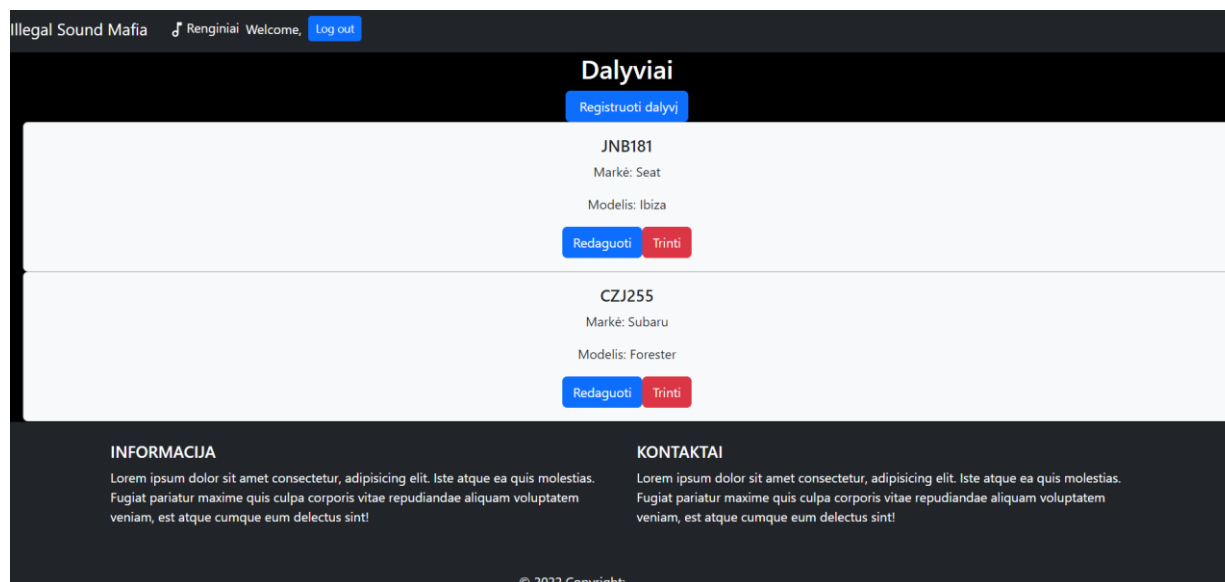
Illegal Sound Mafia Renginiai Welcome, Log out

Dalyviai

Registruoti dalyvį

JNB181

Markė: Seat

Modelis: Ibiza

Redaguoti Trinti

CZJ255

Markė: Subaru

Modelis: Forester

Redaguoti Trinti

INFORMACIJA

Lorem ipsum dolor sit amet consectetur, adipisicing elit. Iste atque ea quis molestias. Fugiat pariatur maxime quis culpa corporis vitae repudiandae aliquam voluptatem veniam, est atque cumque eum delectus sint!

KONTAKTAI

Lorem ipsum dolor sit amet consectetur, adipisicing elit. Iste atque ea quis molestias. Fugiat pariatur maxime quis culpa corporis vitae repudiandae aliquam voluptatem veniam, est atque cumque eum delectus sint!

© 2022 Copyright: